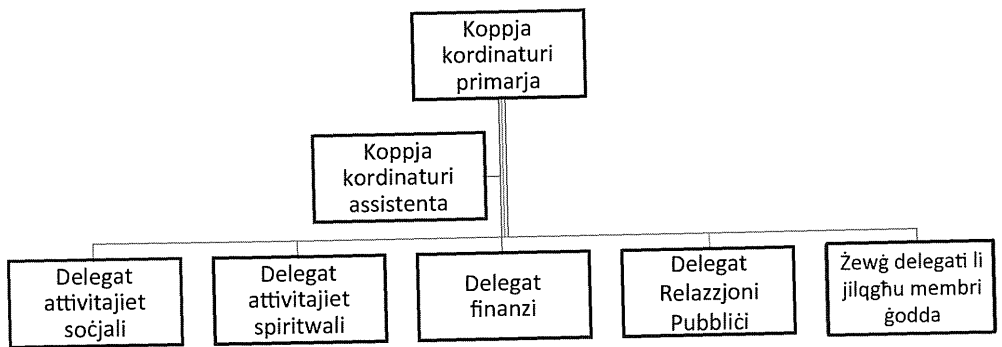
Koppja kordinaturi primarja

Koppja kordinaturi assistenta

Delegat attivitajiet soċjali

Delegat attivitajiet spiritwali

Delegat finanzi

Delegat Relazzjoni Pubbliċi

Żewġ delegati li jilqgħu membri ġodda